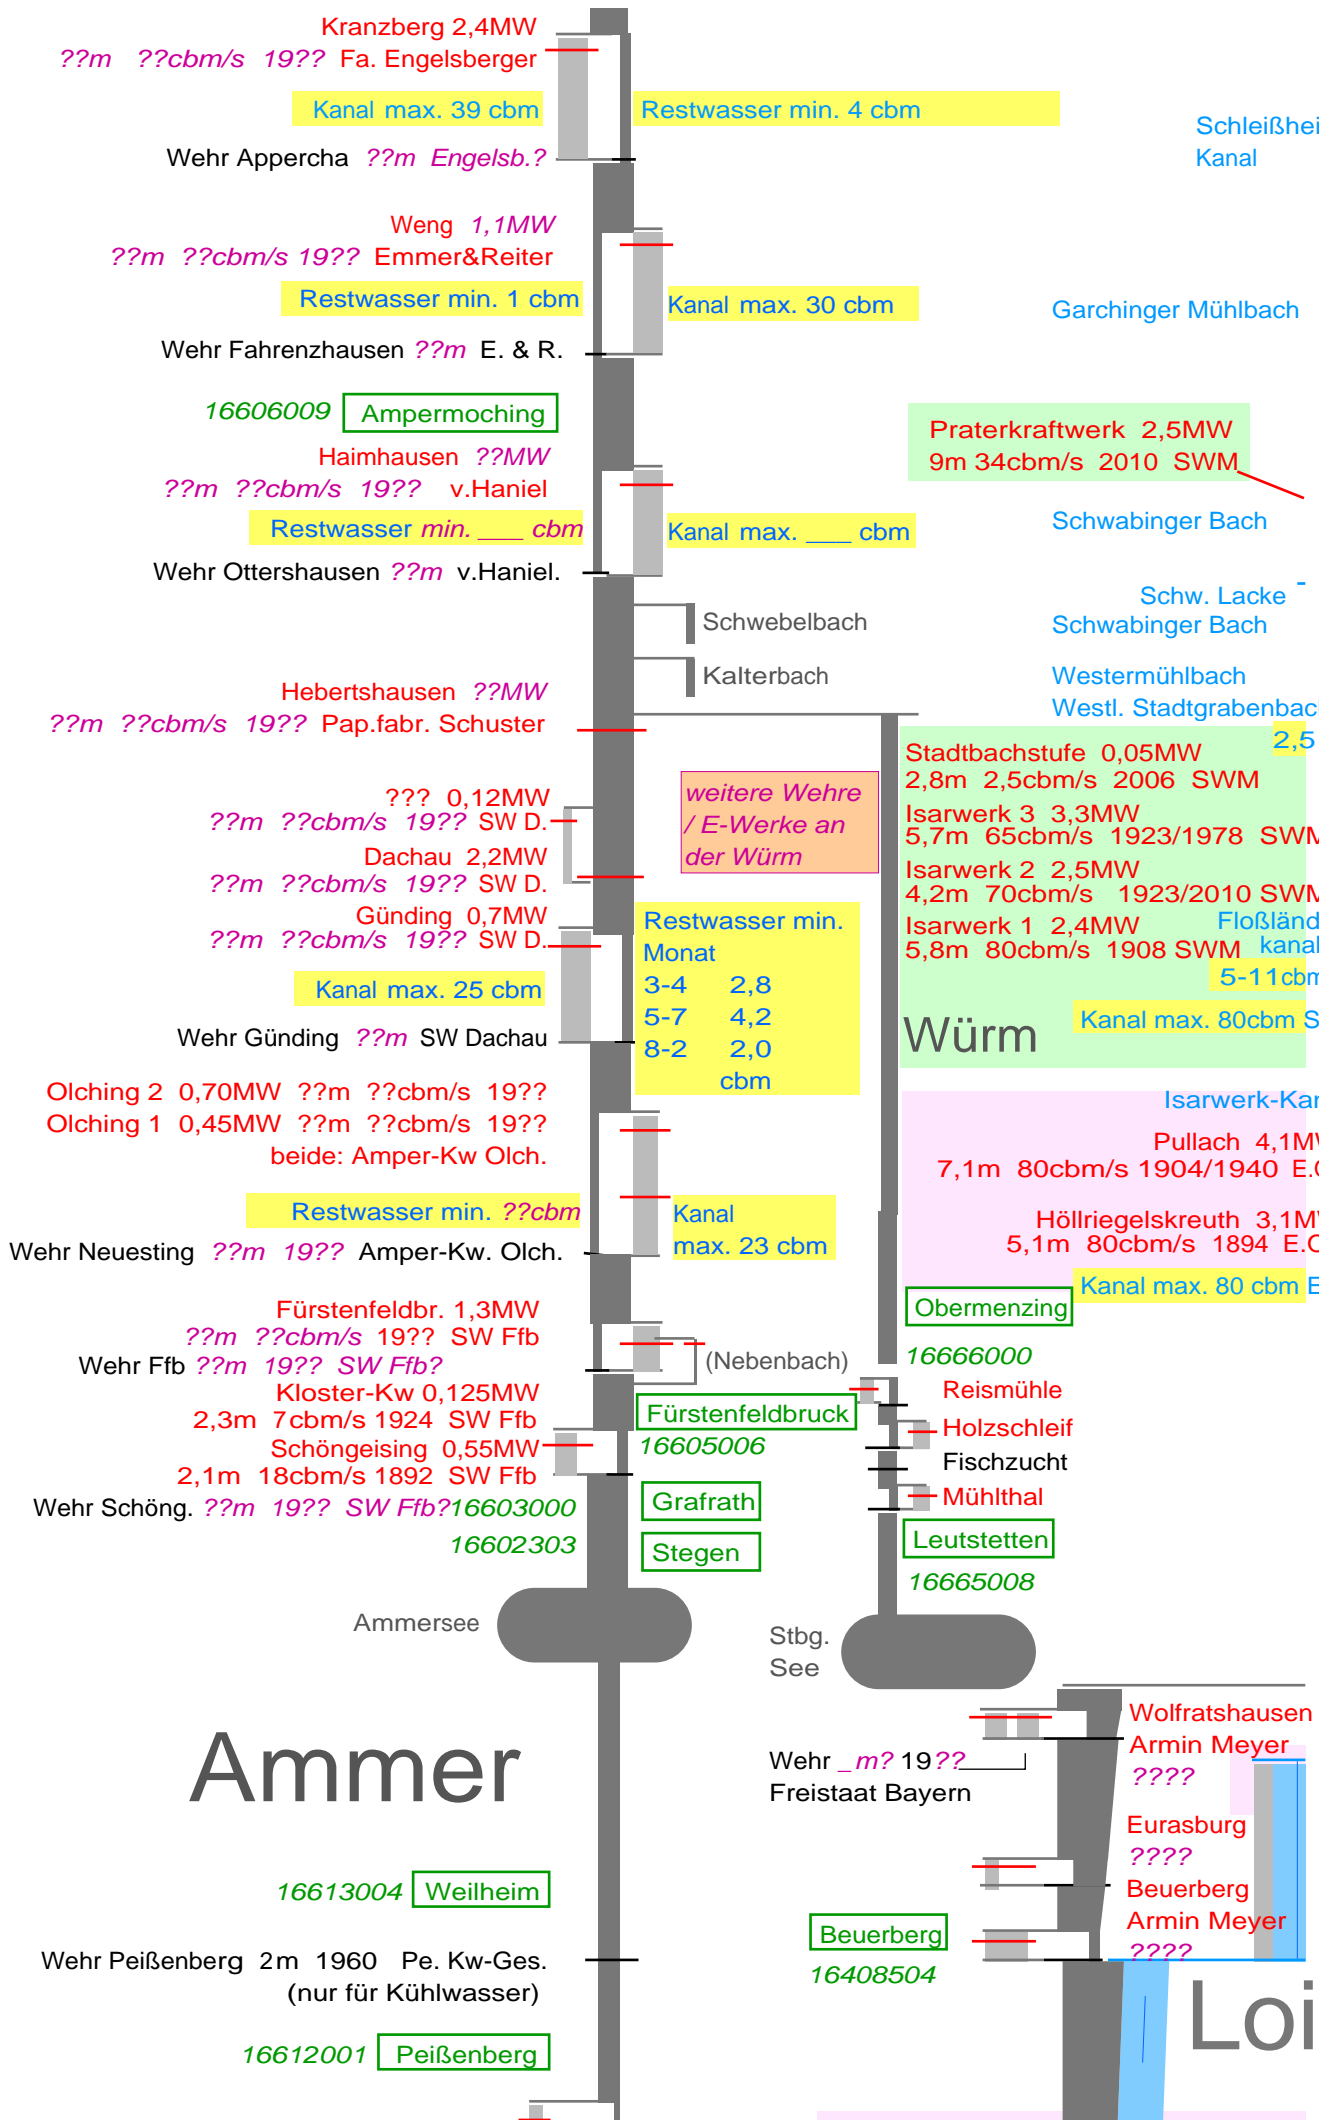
Kranzberg 2,4MW
??m ??cbm/s 19?? Fa. Engelsberger

Kanal max. 39 cbm

Restwasser min. 4 cbm

Schleißhei
Kanal

Wehr Appercha ??m Engelsb.?

Weng 1,1MW
??m ??cbm/s 19?? Emmer&Reiter

Restwasser min. 1 cbm

Kanal max. 30 cbm

Garchinger Mühlbach

Wehr Fahrenzhausen ??m E. & R.

16606009 Ampermoching

Praterkraftwerk 2,5MW
9m 34cbm/s 2010 SWM

Haimhausen ??MW
??m ??cbm/s 19?? v.Haniel

Restwasser min. ___ cbm

Kanal max. ___ cbm

Schwabinger Bach

Wehr Ottershausen ??m v.Haniel.

Schw. Lacke
Schwabinger Bach

Schwebelbach

Kalterbach

Westermühlbach
Westl. Stadtgrabenbac

Hebertshausen ??MW
??m ??cbm/s 19?? Pap.fabr. Schuster

2,5

Stadtbachstufe 0,05MW
2,8m 2,5cbm/s 2006 SWM
Isarwerk 3 3,3MW
5,7m 65cbm/s 1923/1978 SWM
Isarwerk 2 2,5MW
4,2m 70cbm/s 1923/2010 SWM
Isarwerk 1 2,4MW
5,8m 80cbm/s 1908 SWM

Floßländ
kanal
5-11cbm

weitere Wehre / E-Werke an der Würm

??? 0,12MW
??m ??cbm/s 19?? SW D.
Dachau 2,2MW
??m ??cbm/s 19?? SW D.
Günding 0,7MW
??m ??cbm/s 19?? SW D.

Restwasser min.
| Monat | |
|---|---|
| 3-4 | 2,8 |
| 5-7 | 4,2 |
| 8-2 | 2,0 |
| | cbm |

Kanal max. 25 cbm

Wehr Günding ??m SW Dachau

Würm

Kanal max. 80cbm S

Olching 2 0,70MW ??m ??cbm/s 19??
Olching 1 0,45MW ??m ??cbm/s 19??
beide: Amper-Kw Olch.

Isarwerk-Kan

Pullach 4,1M
7,1m 80cbm/s 1904/1940 E.

Restwasser min. ??cbm

Kanal
max. 23 cbm

Höllriegelskreuth 3,1M
5,1m 80cbm/s 1894 E.

Wehr Neuesting ??m 19?? Amper-Kw. Olch.

Kanal max. 80 cbm E

Obermenzing

Fürstenfeldbr. 1,3MW
??m ??cbm/s 19?? SW Ffb
Wehr Ffb ??m 19?? SW Ffb?
(Nebenbach)

16666000

Kloster-Kw 0,125MW
2,3m 7cbm/s 1924 SW Ffb
Schöngeising 0,55MW
2,1m 18cbm/s 1892 SW Ffb
Wehr Schöng. ??m 19?? SW Ffb?16603000

Fürstenfeldbruck
16605006

Reismühle
Holzschleif
Fischzucht
Mühlthal

Grafrath
Stegen

16602303

Leutstetten
16665008

Ammersee

Stbg.
See

Wolfratshausen
Armin Meyer
????

Wehr _m? 19??
Freistaat Bayern

Ammer

Eurasburg
????
Beuerberg
Armin Meyer
????

16613004 Weilheim

Beuerberg
16408504

Wehr Peißenberg 2m 1960 Pe. Kw-Ges.
(nur für Kühlwasser)

Loi

16612001 Peißenberg